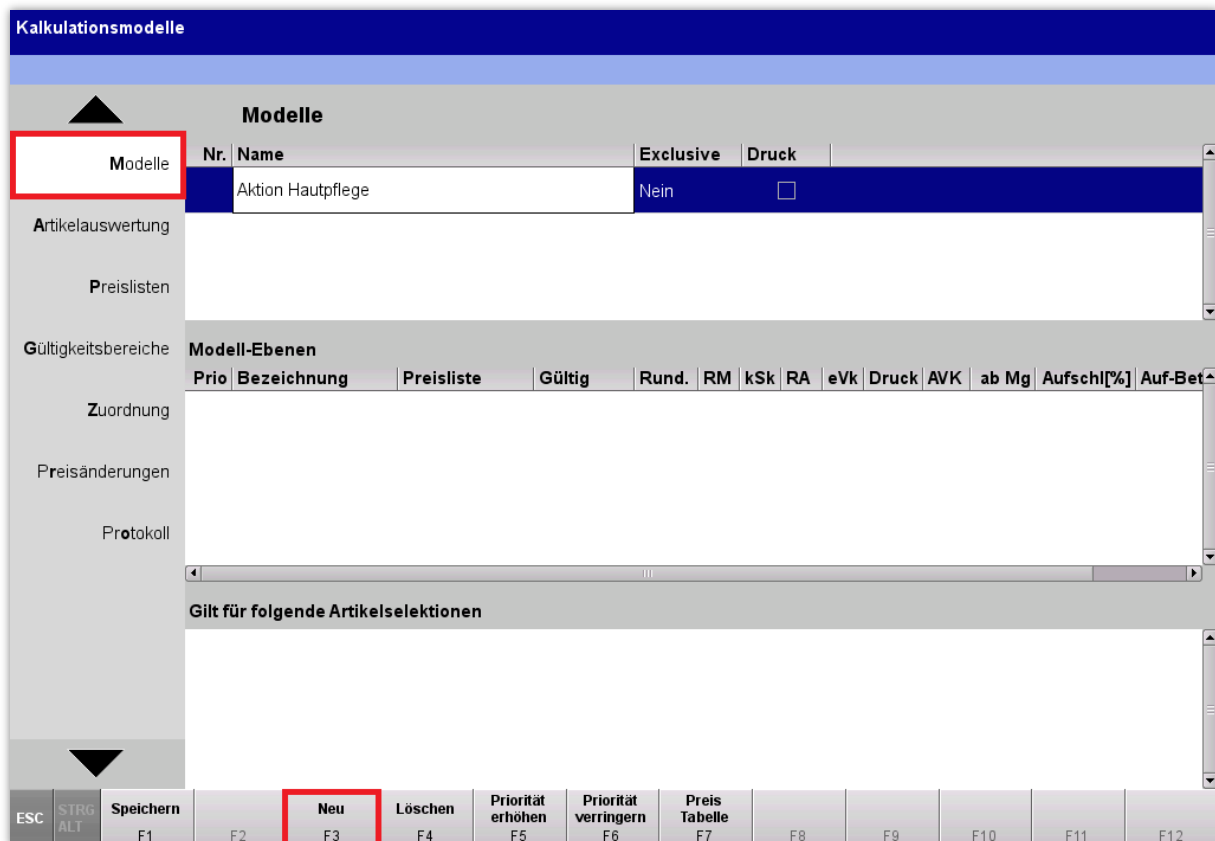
Kalkulationsmodelle

Modelle

Modelle
Artikelauswertung
Preislisten
Gültigkeitsbereiche
Zuordnung
Preisänderungen
Protokoll

| Nr. | Name | Exclusive | Druck |
|---|---|---|---|
| | Aktion Hautpflege | Nein | ☐ |

Modell-Ebenen

| Prio | Bezeichnung | Preisliste | Gültig | Rund. | RM | kSk | RA | eVk | Druck | AVK | ab Mg | Aufschl[%] | Auf-Bet |
|---|---|---|---|---|---|---|---|---|---|---|---|---|---|

Gilt für folgende Artikelselektionen

ESC | STRG ALT | Speichern F1 | F2 | Neu F3 | Löschen F4 | Priorität erhöhen F5 | Priorität verringern F6 | Preis Tabelle F7 | F8 | F9 | F10 | F11 | F12